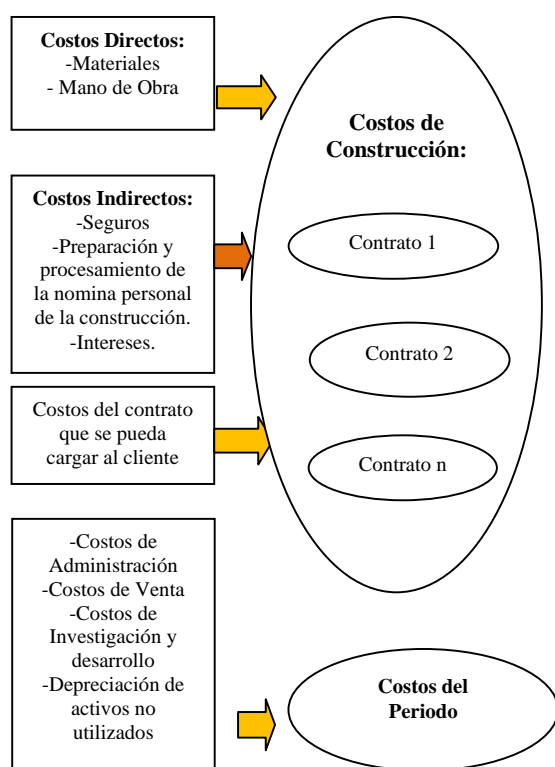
**Costos Directos:**
-Materiales
- Mano de Obra

**Costos Indirectos:**
-Seguros
-Preparación y procesamiento de la nomina personal de la construcción.
-Intereses.

Costos del contrato que se pueda cargar al cliente

-Costos de Administración
-Costos de Venta
-Costos de Investigación y desarrollo
-Depreciación de activos no utilizados

**Costos de Construcción:**

Contrato 1

Contrato 2

Contrato n

**Costos del Periodo**